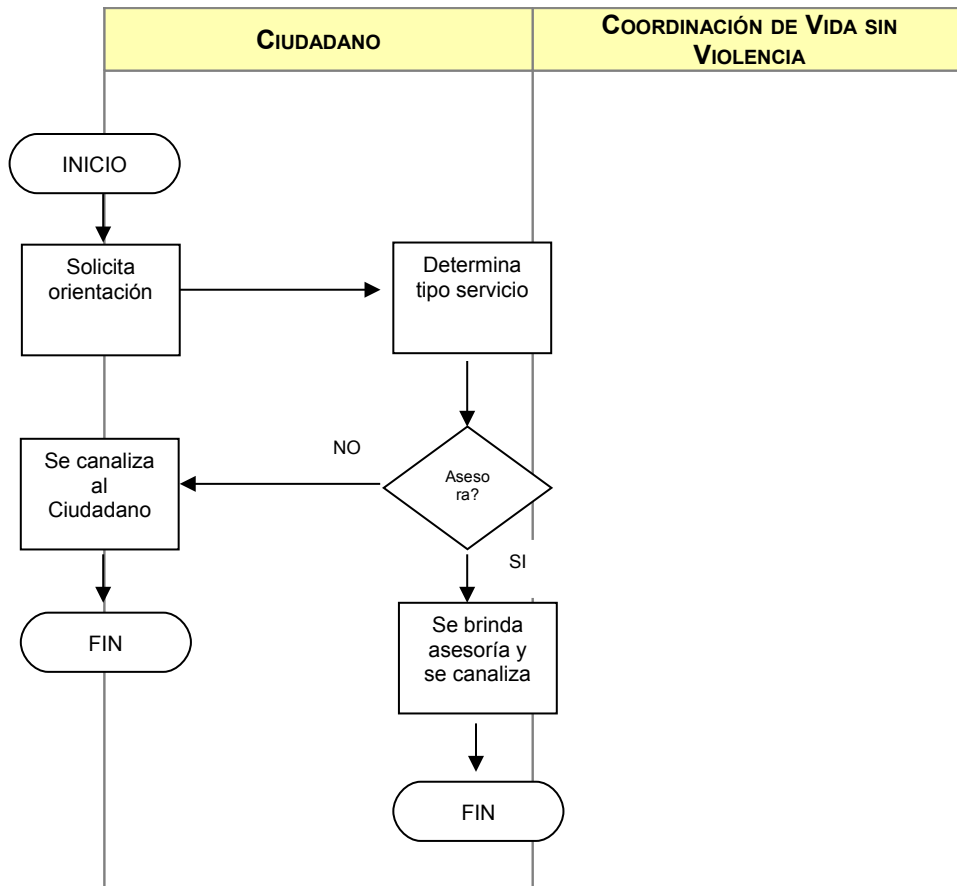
| CIUDADANO | COORDINACIÓN DE VIDA SIN VIOLENCIA |
|---|---|

INICIO

Solicita orientación

Determina tipo servicio

NO

Se canaliza al Ciudadano

Aseso ra?

SI

FIN

Se brinda asesoría y se canaliza

FIN